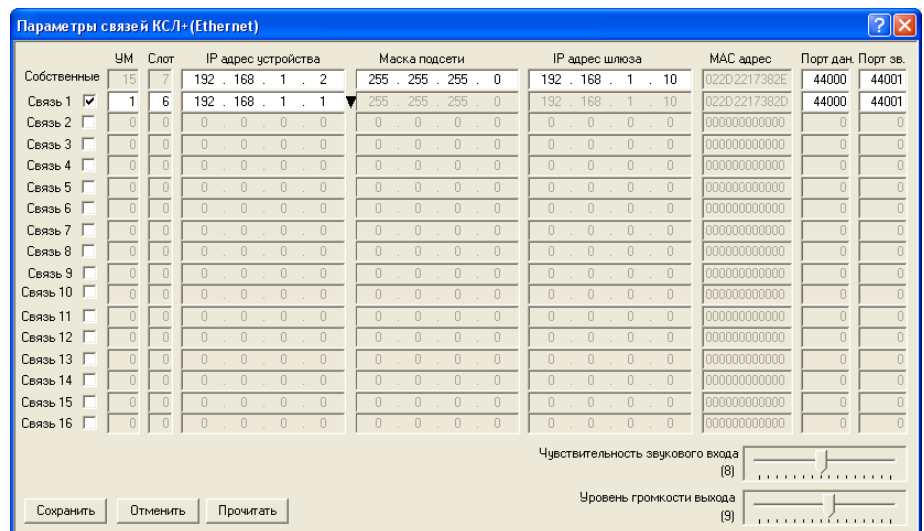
Параметры связей КСЛ+(Ethernet)

|  | УМ | Слот | IP адрес устройства | Маска подсети | IP адрес шлюза | MAC адрес | Порт дан. | Порт зв. |
|---|---|---|---|---|---|---|---|---|
| Собственные | 15 | 7 | 192 . 168 . 1 . 2 | 255 . 255 . 255 . 0 | 192 . 168 . 1 . 10 | 022D2217382E | 44000 | 44001 |
| Связь 1 | 1 | 6 | 192 . 168 . 1 . 1 | 255 . 255 . 255 . 0 | 192 . 168 . 1 . 10 | 022D2217382D | 44000 | 44001 |
| Связь 2 | 0 | 0 | 0 . 0 . 0 . 0 | 0 . 0 . 0 . 0 | 0 . 0 . 0 . 0 | 000000000000 | 0 | 0 |
| Связь 3 | 0 | 0 | 0 . 0 . 0 . 0 | 0 . 0 . 0 . 0 | 0 . 0 . 0 . 0 | 000000000000 | 0 | 0 |
| Связь 4 | 0 | 0 | 0 . 0 . 0 . 0 | 0 . 0 . 0 . 0 | 0 . 0 . 0 . 0 | 000000000000 | 0 | 0 |
| Связь 5 | 0 | 0 | 0 . 0 . 0 . 0 | 0 . 0 . 0 . 0 | 0 . 0 . 0 . 0 | 000000000000 | 0 | 0 |
| Связь 6 | 0 | 0 | 0 . 0 . 0 . 0 | 0 . 0 . 0 . 0 | 0 . 0 . 0 . 0 | 000000000000 | 0 | 0 |
| Связь 7 | 0 | 0 | 0 . 0 . 0 . 0 | 0 . 0 . 0 . 0 | 0 . 0 . 0 . 0 | 000000000000 | 0 | 0 |
| Связь 8 | 0 | 0 | 0 . 0 . 0 . 0 | 0 . 0 . 0 . 0 | 0 . 0 . 0 . 0 | 000000000000 | 0 | 0 |
| Связь 9 | 0 | 0 | 0 . 0 . 0 . 0 | 0 . 0 . 0 . 0 | 0 . 0 . 0 . 0 | 000000000000 | 0 | 0 |
| Связь 10 | 0 | 0 | 0 . 0 . 0 . 0 | 0 . 0 . 0 . 0 | 0 . 0 . 0 . 0 | 000000000000 | 0 | 0 |
| Связь 11 | 0 | 0 | 0 . 0 . 0 . 0 | 0 . 0 . 0 . 0 | 0 . 0 . 0 . 0 | 000000000000 | 0 | 0 |
| Связь 12 | 0 | 0 | 0 . 0 . 0 . 0 | 0 . 0 . 0 . 0 | 0 . 0 . 0 . 0 | 000000000000 | 0 | 0 |
| Связь 13 | 0 | 0 | 0 . 0 . 0 . 0 | 0 . 0 . 0 . 0 | 0 . 0 . 0 . 0 | 000000000000 | 0 | 0 |
| Связь 14 | 0 | 0 | 0 . 0 . 0 . 0 | 0 . 0 . 0 . 0 | 0 . 0 . 0 . 0 | 000000000000 | 0 | 0 |
| Связь 15 | 0 | 0 | 0 . 0 . 0 . 0 | 0 . 0 . 0 . 0 | 0 . 0 . 0 . 0 | 000000000000 | 0 | 0 |
| Связь 16 | 0 | 0 | 0 . 0 . 0 . 0 | 0 . 0 . 0 . 0 | 0 . 0 . 0 . 0 | 000000000000 | 0 | 0 |

Чувствительность звукового входа (8)

Уровень громкости выхода (9)

Сохранить Отменить Прочитать